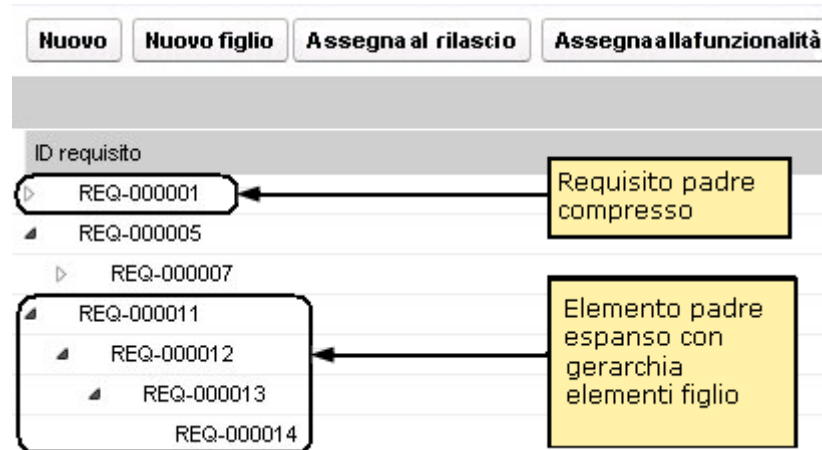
Nuovo | Nuovo figlio | Assegna al rilascio | Assegna alla funzionalità

ID requisito

REQ-000001

REQ-000005

REQ-000007

REQ-000011

REQ-000012

REQ-000013

REQ-000014

Requisito padre compresso

Elemento padre espanso con gerarchia elementi figlio